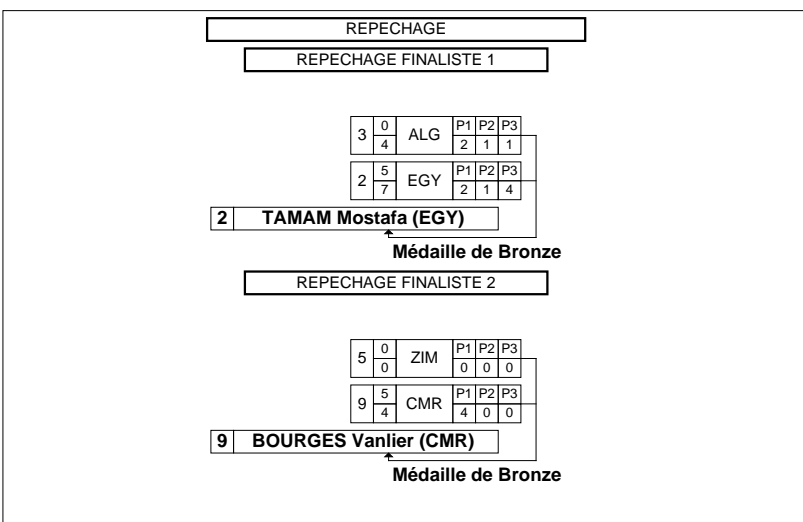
REPECHAGE

REPECHAGE FINALISTE 1

| 3 | 0 / 4 | ALG | P1 | P2 | P3 |
|---|---|---|---|---|---|
| | | | 2 | 1 | 1 |

| 2 | 5 / 7 | EGY | P1 | P2 | P3 |
|---|---|---|---|---|---|
| | | | 2 | 1 | 4 |

2 TAMAM Mostafa (EGY)

Médaille de Bronze

REPECHAGE FINALISTE 2

| 5 | 0 / 0 | ZIM | P1 | P2 | P3 |
|---|---|---|---|---|---|
| | | | 0 | 0 | 0 |

| 9 | 5 / 4 | CMR | P1 | P2 | P3 |
|---|---|---|---|---|---|
| | | | 4 | 0 | 0 |

9 BOURGES Vanlier (CMR)

Médaille de Bronze